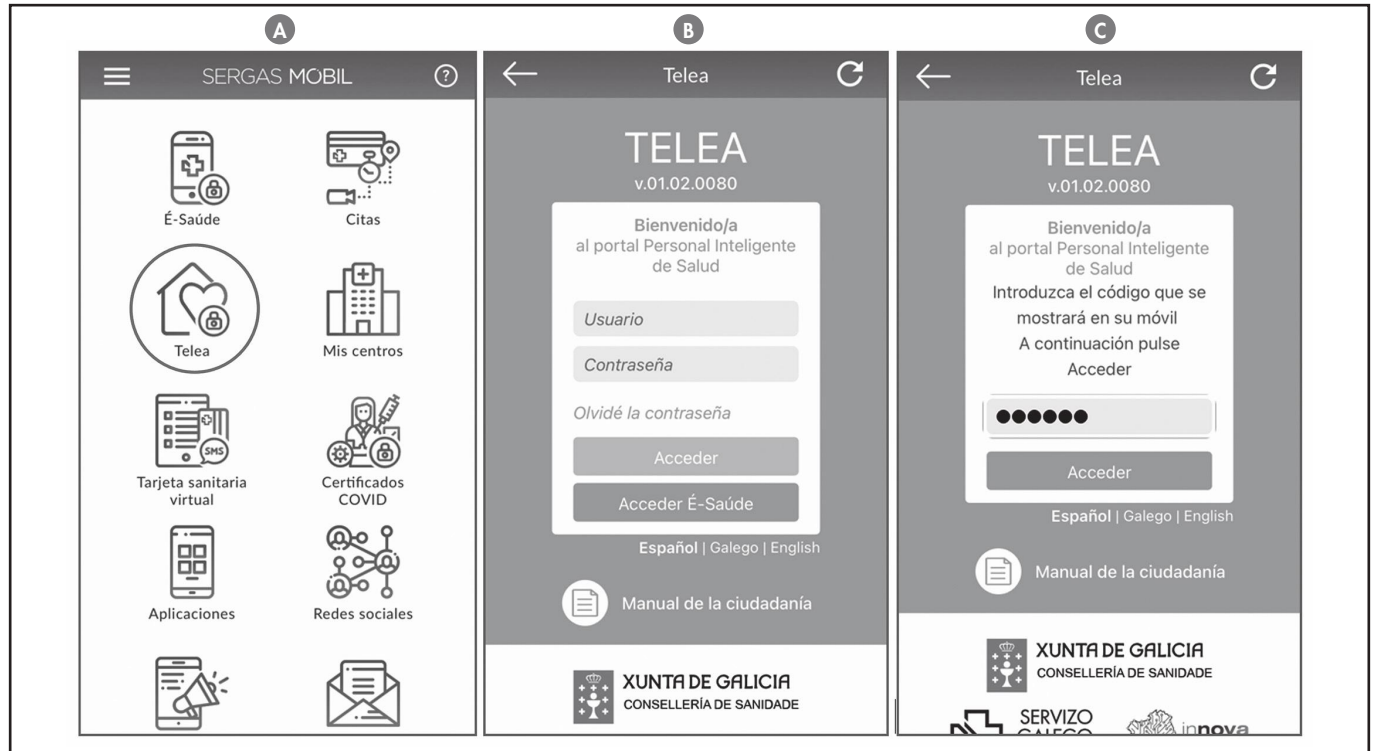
A

SERGAS MOBIL

É-Saúde

Citas

Telea

Mis centros

SMS

Tarjeta sanitaria virtual

Certificados COVID

Aplicaciones

Redes sociales

B

Telea

TELEA

v.01.02.0080

Bienvenido/a al portal Personal Inteligente de Salud

Usuario

Contraseña

Olvidé la contraseña

Acceder

Acceder É-Saúde

Español | Galego | English

Manual de la ciudadanía

XUNTA DE GALICIA
CONSELLERÍA DE SANIDADE

C

Telea

TELEA

v.01.02.0080

Bienvenido/a al portal Personal Inteligente de Salud

Introduzca el código que se mostrará en su móvil

A continuación pulse Acceder

●●●●●●

Acceder

Español | Galego | English

Manual de la ciudadanía

XUNTA DE GALICIA
CONSELLERÍA DE SANIDADE

SERVIZO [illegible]

innova